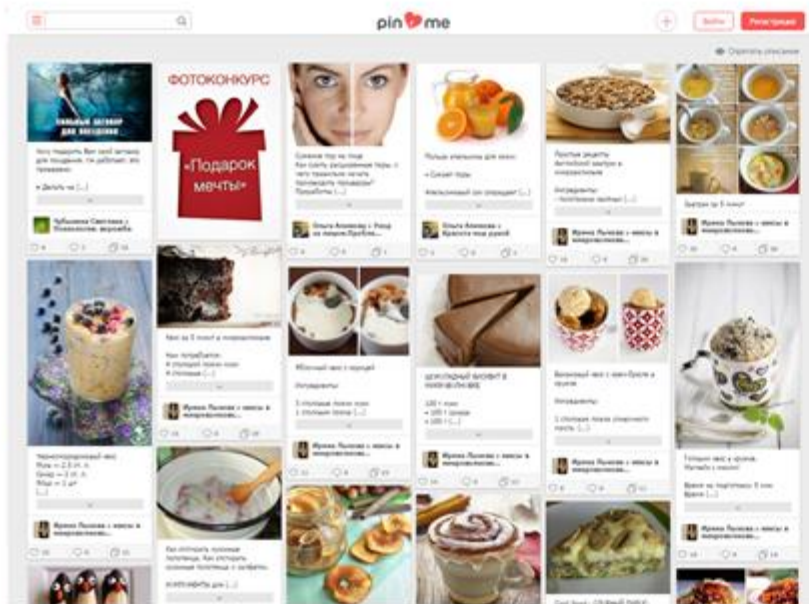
pin me

Войти Регистрация

Скрыть описание

ТАЙНЫЙ АВТОМАТ ДЛЯ ЖЕНЩИН

Хочу подарить Вам свой автомат для похудения, так работает, это правдиво

Дальше [...]

Зубалина Светлана у Психология, вероника

ФОТОКОНКУРС

«Подарок мечты»

Ольга Алексеева у Уход за лицом

Ольга Алексеева у Красота под рукой

Простые рецепты

Ингредиенты:

Ирина Лыкова у кексы в микроволновке

Завтрак за 5 минут

Ирина Лыкова у кексы в микроволновке

Кекс за 5 минут в микроволновке

Ирина Лыкова у кексы в микроволновке

Яблочный кекс с корицей

Ингредиенты:

Ирина Лыкова у кексы в микроволновке

Шоколадный бисквит в микроволновке

Ирина Лыкова у кексы в микроволновке

Ванильный кекс с кем-брюле в кружке

Ингредиенты:

Ирина Лыкова у кексы в микроволновке

Ирина Лыкова у кексы в микроволновке

Черничный кекс

Ирина Лыкова у кексы в микроволновке

Ирина Лыкова у кексы в микроволновке